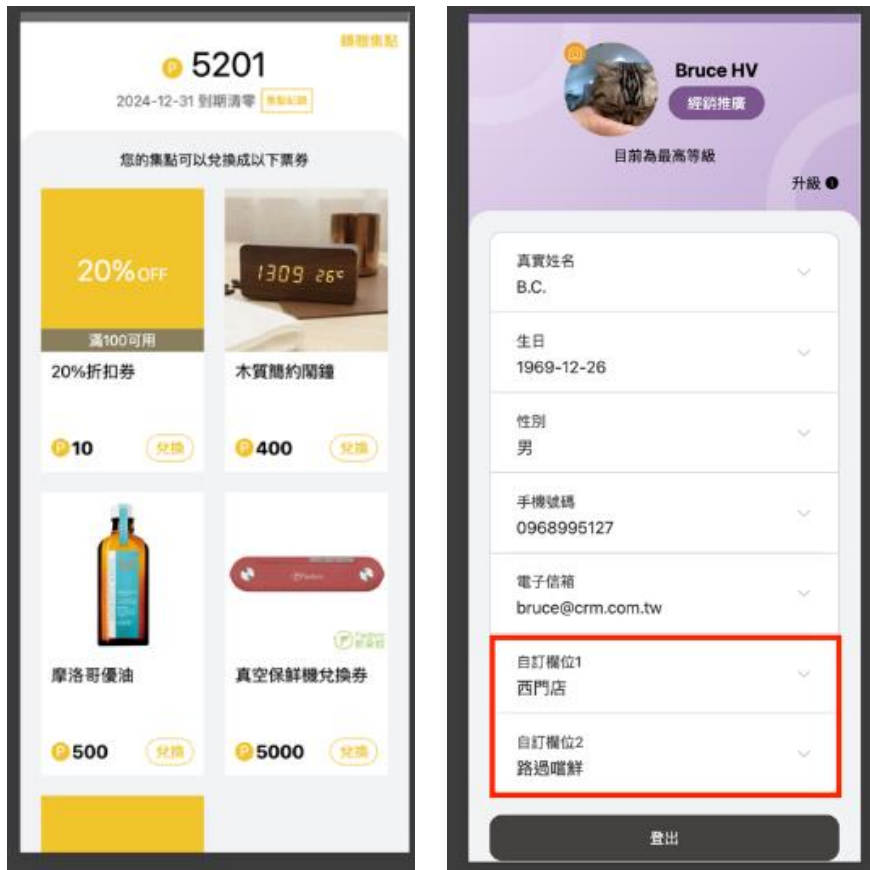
轉贈集點

5201

2024-12-31 到期清零 集點紀錄

您的集點可以兌換成以下票券

20%OFF

滿100可用

20%折扣券

10 兌換

1309 26℃

木質簡約鬧鐘

400 兌換

摩洛哥優油

500 兌換

真空保鮮機兌換券

5000 兌換

Bruce HV

經銷推廣

目前為最高等級

升級

真實姓名
B.C.

生日
1969-12-26

性別
男

手機號碼
0968995127

電子信箱
bruce@crm.com.tw

自訂欄位1
西門店

自訂欄位2
路過嚐鮮

登出